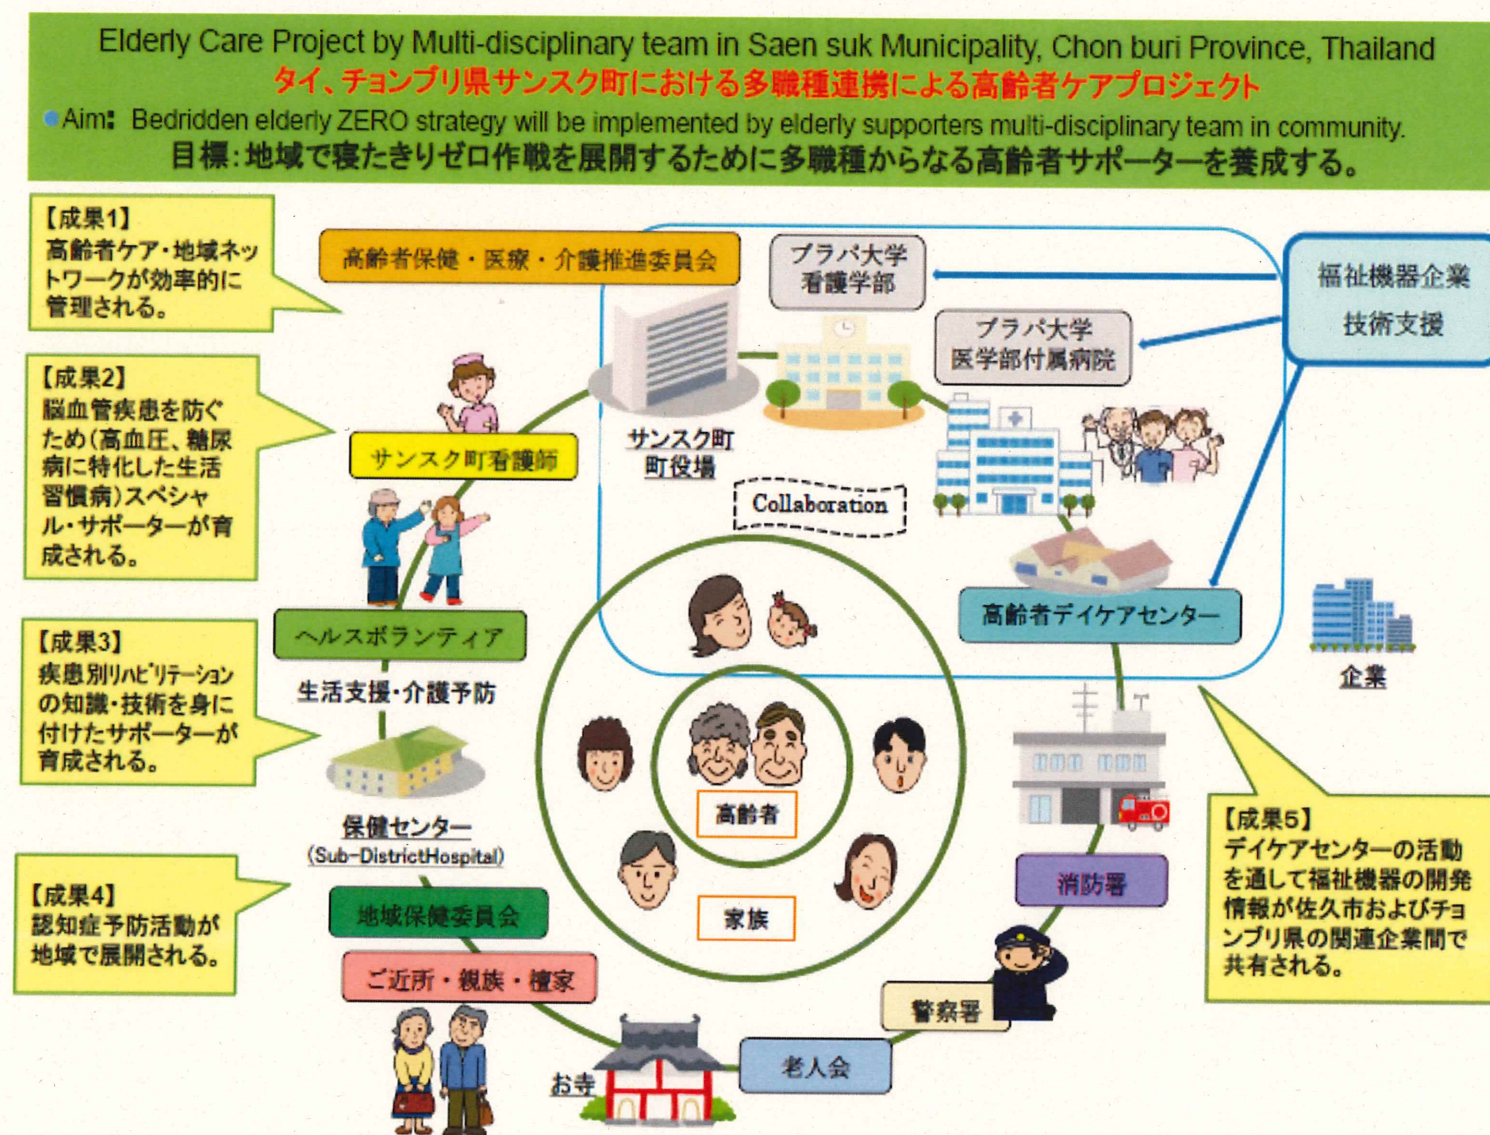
Elderly Care Project by Multi-disciplinary team in Saen suk Municipality, Chon buri Province, Thailand
タイ、チョンブリ県サンスク町における多職種連携による高齢者ケアプロジェクト

Aim: Bedridden elderly ZERO strategy will be implemented by elderly supporters multi-disciplinary team in community.
目標：地域で寝たきりゼロ作戦を展開するために多職種からなる高齢者サポーターを養成する。

【成果1】
高齢者ケア・地域ネットワークが効率的に管理される。

【成果2】
脳血管疾患を防ぐため（高血圧、糖尿病に特化した生活習慣病）スペシャル・サポーターが育成される。

【成果3】
疾患別リハビリテーションの知識・技術を身に付けたサポーターが育成される。

【成果4】
認知症予防活動が地域で展開される。

高齢者保健・医療・介護推進委員会
ブラパ大学 看護学部
ブラパ大学 医学部付属病院
福祉機器企業 技術支援
サンスク町看護師
サンスク町 町役場
Collaboration
ヘルスボランティア
生活支援・介護予防
高齢者デイケアセンター
企業
保健センター
(Sub-DistrictHospital)
高齢者
家族
地域保健委員会
ご近所・親族・檀家
消防署
警察署
老人会
お寺

【成果5】
デイケアセンターの活動を通して福祉機器の開発情報が佐久市およびチョンブリ県の関連企業間で共有される。